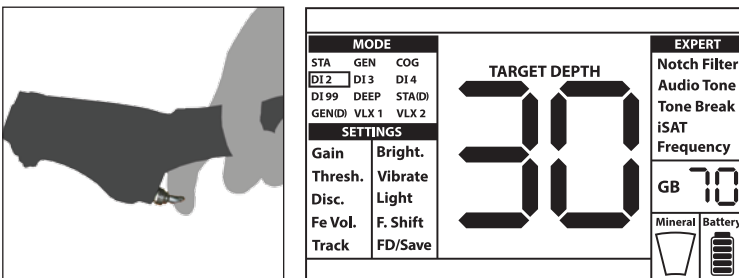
MODE
STA GEN COG
DI 2 DI 3 DI 4
DI 99 DEEP STA(D)
GEN(D) VLX 1 VLX 2

SETTINGS

| Gain | Bright. |
|---|---|
| Thresh. | Vibrate |
| Disc. | Light |
| Fe Vol. | F. Shift |
| Track | FD/Save |

TARGET DEPTH
30

EXPERT
Notch Filter
Audio Tone
Tone Break
iSAT
Frequency

GB 70

Mineral Battery